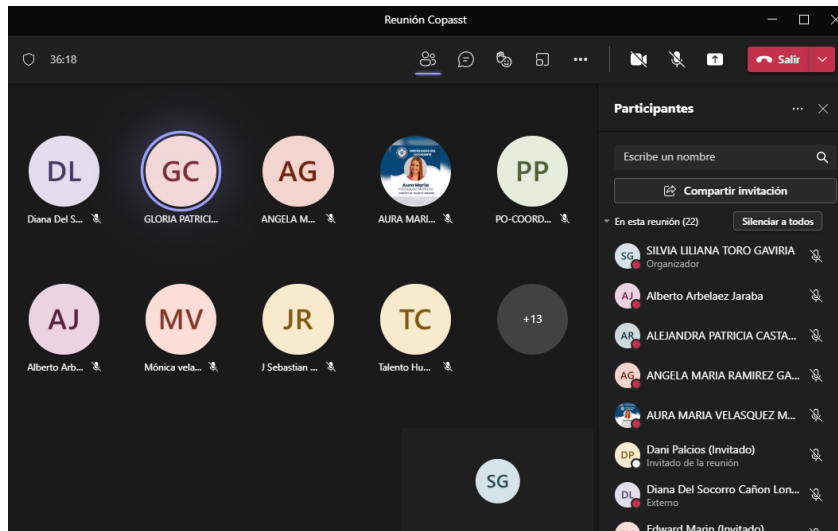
Reunión Copasst

36:18

Salir

DL
Diana Del S...

GC
GLORIA PATRICI...

AG
ANGELA M...

Aura María
AURA MARI...

PP
PO-COORD...

AJ
Alberto Arb...

MV
Mónica vela...

JR
J Sebastian ...

TC
Talento Hu...

+13

SG

Participantes

Escribe un nombre

Compartir invitación

En esta reunión (22)

Silenciar a todos

SG SILVIA LILIANA TORO GAVIRIA
Organizador

AJ Alberto Arbelaez Jaraba

AR ALEJANDRA PATRICIA CASTA...

AG ANGELA MARIA RAMIREZ GA...

AURA MARIA VELASQUEZ M...

DP Dani Palcios (Invitado)
Invitado de la reunión

DL Diana Del Socorro Cañon Lon...
Externo

Edward Marin (Invitado)